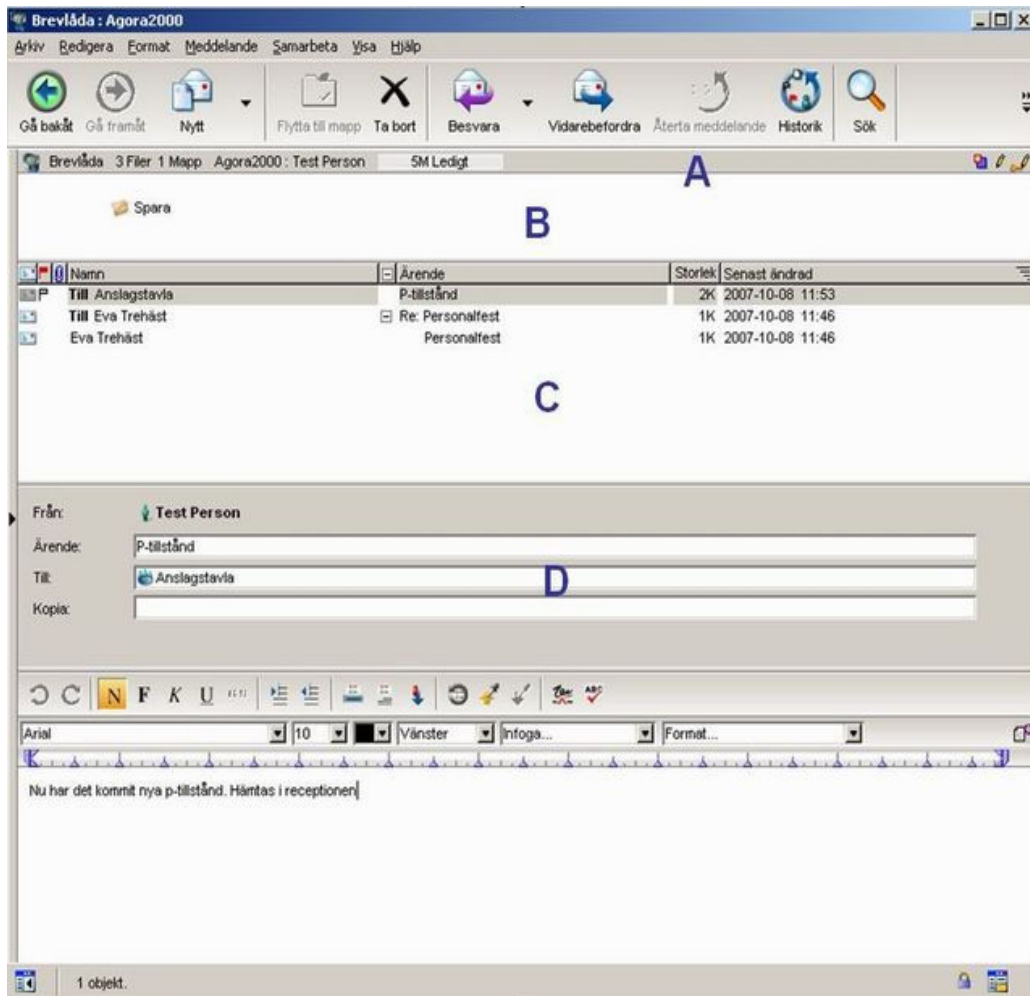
Brevlåda : Agora2000

Arkiv Redigera Format Meddelande Samarbeta Visa Hjälp

Gå bakåt Gå framåt Nytt Flytta till mapp Ta bort Besvara Vidarebefordra Återta meddelande Historik Sök

Brevlåda 3 Filer 1 Mapp Agora2000 : Test Person 5M Ledigt

A

Spara

B

| Namn | Ärende | Storlek | Senast ändrad |
|---|---|---|---|
| Till Anslagstavla | P-tillstånd | 2K | 2007-10-08 11:53 |
| Till Eva Trehäst | Re: Personalfest | 1K | 2007-10-08 11:46 |
| Eva Trehäst | Personalfest | 1K | 2007-10-08 11:46 |

C

Från: Test Person

Ärende: P-tillstånd

Till: Anslagstavla

D

Kopia:

N F K U

Arial 10 Vänster Infoga... Format...

Nu har det kommit nya p-tillstånd. Hämtas i receptionen

1 objekt.